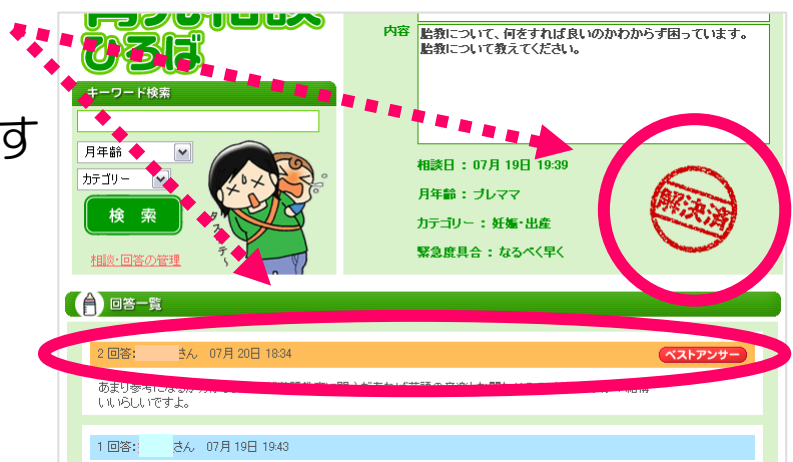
ひろば

す

キーワード検索

月年齢

カテゴリー

検索

相談・回答の管理

タスケテ〜

内容 胎教について、何をすれば良いのかわからず困っています。
胎教について教えてください。

相談日：07月 19日 19:39

月年齢：プレママ

カテゴリー：妊娠・出産

緊急度具合：なるべく早く

解決済

回答一覧

2 回答: さん 07月 20日 18:34 ベストアンサー

あまり参考になる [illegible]
いいらしいですよ。

1 回答: さん 07月 19日 19:43